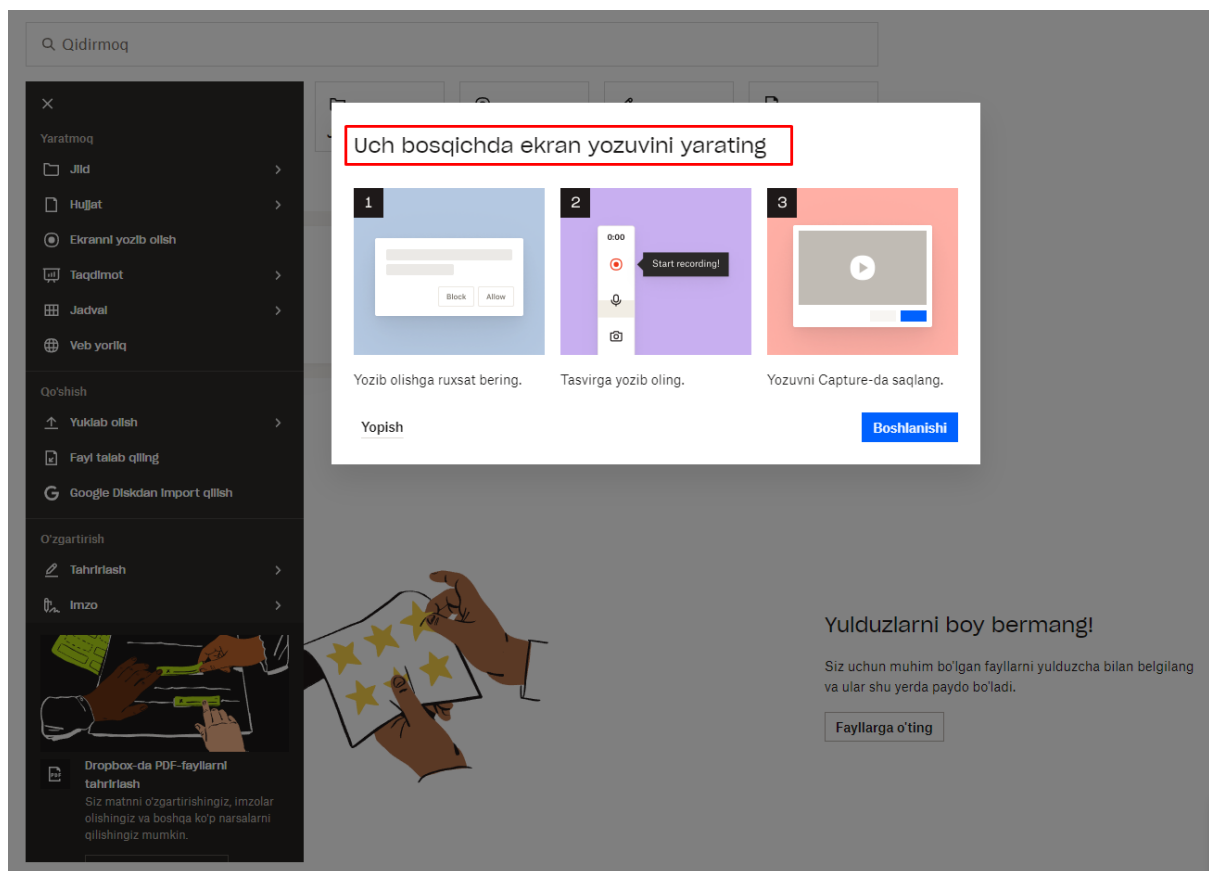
Qidirmoq

Yaratmoq
Jild
Hujjat
Ekranni yozib olish
Taqdimot
Jadval
Veb yorliq

Qo'shish
Yuklab olish
Fayl talab qiling
Google Diskdan import qilish

O'zgartirish
Tahrirlash
Imzo

Dropbox-da PDF-fayllarni tahrirlash
Siz matnni o'zgartirishingiz, imzolar olishingiz va boshqa ko'p narsalarni qilishingiz mumkin.

Uch bosqichda ekran yozuvini yarating

1
Block
Allow
Yozib olishga ruxsat bering.

2
0:00
Start recording!
Tasvirga yozib oling.

3
Yozuvni Capture-da saqlang.

Yopish
Boshlanishi

Yulduzlarni boy bermang!
Siz uchun muhim bo'lgan fayllarni yulduzcha bilan belgilang va ular shu yerda paydo bo'ladi.
Fayllarga o'ting